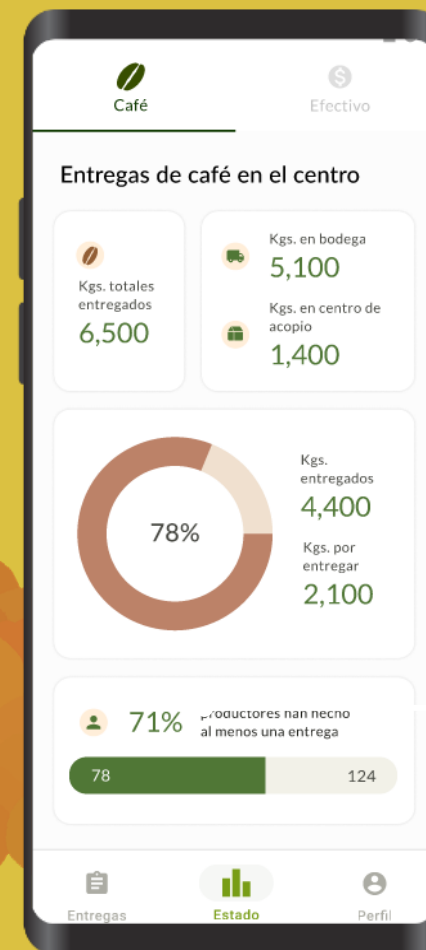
Café

Efectivo

Entregas de café en el centro

Kgs. totales entregados
6,500

Kgs. en bodega
5,100

Kgs. en centro de acopio
1,400

78%

Kgs. entregados
4,400

Kgs. por entregar
2,100

71% productores han hecho al menos una entrega

78

124

Entregas

Estado

Perfil